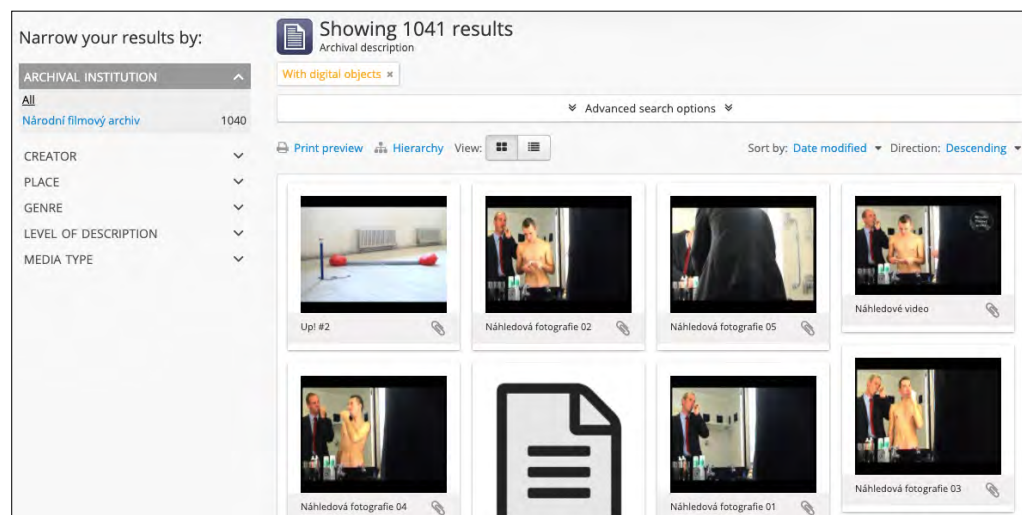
Narrow your results by:

ARCHIVAL INSTITUTION

All

Národní filmový archiv 1040

CREATOR

PLACE

GENRE

LEVEL OF DESCRIPTION

MEDIA TYPE

Showing 1041 results

Archival description

With digital objects ×

Advanced search options

Print preview Hierarchy View:

Sort by: Date modified Direction: Descending

Up! #2

Náhledová fotografie 02

Náhledová fotografie 05

Náhledové video

Náhledová fotografie 04

Náhledová fotografie 01

Náhledová fotografie 03